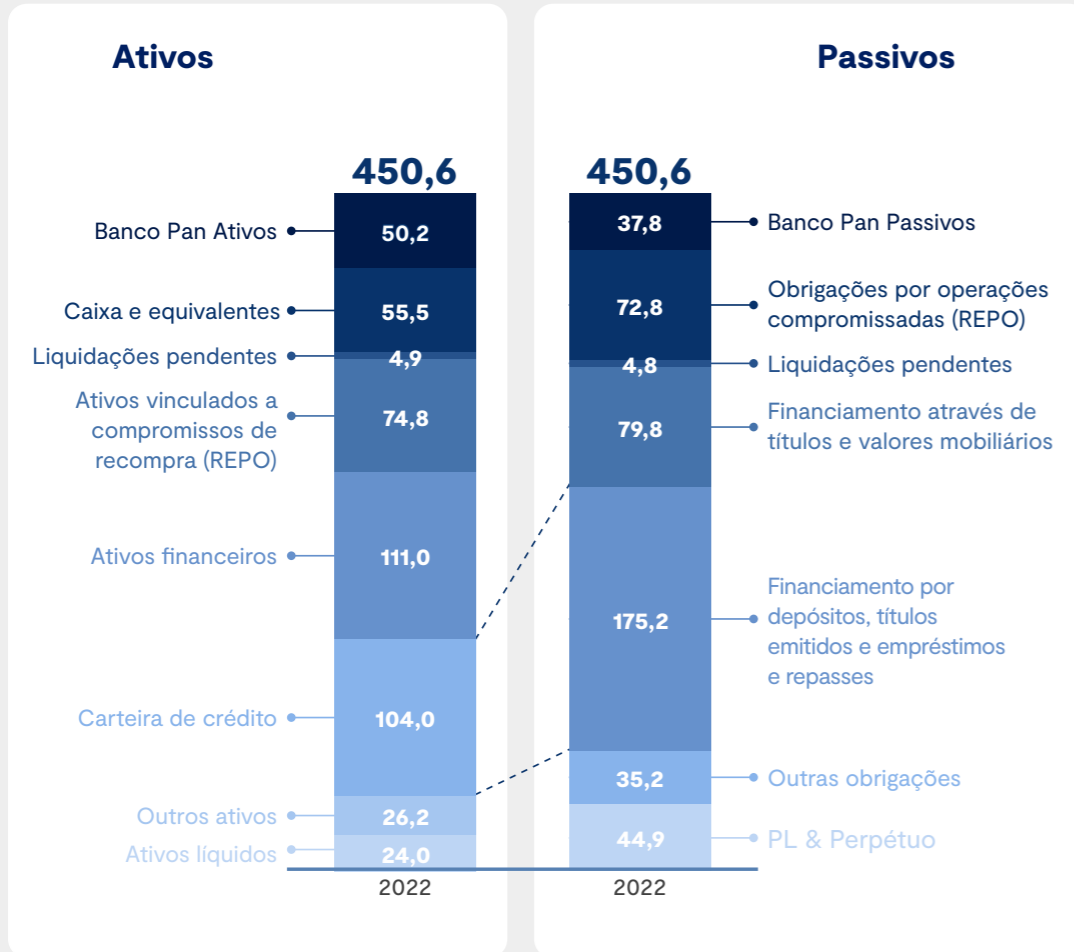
Ativos

450,6

Banco Pan Ativos 50,2
Caixa e equivalentes 55,5
Liquidações pendentes 4,9
Ativos vinculados a compromissos de recompra (REPO) 74,8
Ativos financeiros 111,0
Carteira de crédito 104,0
Outros ativos 26,2
Ativos líquidos 24,0

2022

Passivos

450,6

37,8 Banco Pan Passivos
72,8 Obrigações por operações compromissadas (REPO)
4,8 Liquidações pendentes
79,8 Financiamento através de títulos e valores mobiliários
175,2 Financiamento por depósitos, títulos emitidos e empréstimos e repasses
35,2 Outras obrigações
44,9 PL & Perpétuo

2022